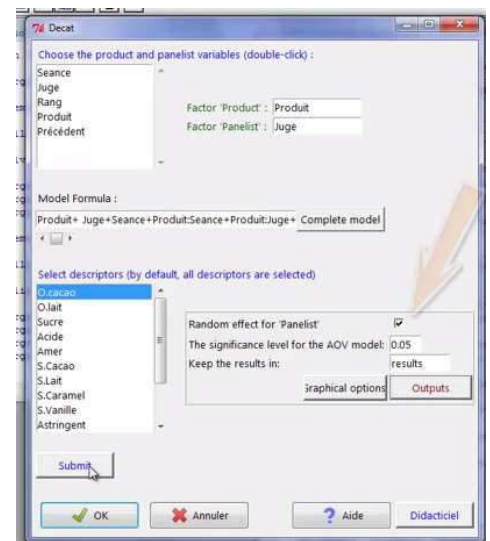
Decat

Choose the product and panelist variables (double-click) :

Seance
Juge
Rang
Produit
Précédent

Factor 'Product' : Produit
Factor 'Panelist' : Juge

Model Formula :

Produit+ Juge+Seance+Produit:Seance+Produit:Juge+ Complete model

Select descriptors (by default, all descriptors are selected)

O.cacao
O.lait
Sucre
Acide
Amer
S.Cacao
S.Lait
S.Caramel
S.Vanille
Astringent

Random effect for 'Panelist'
The significance level for the AOV model: 0.05
Keep the results in: results

Graphical options Outputs

Submit

OK
Annuler
Aide
Didacticiel